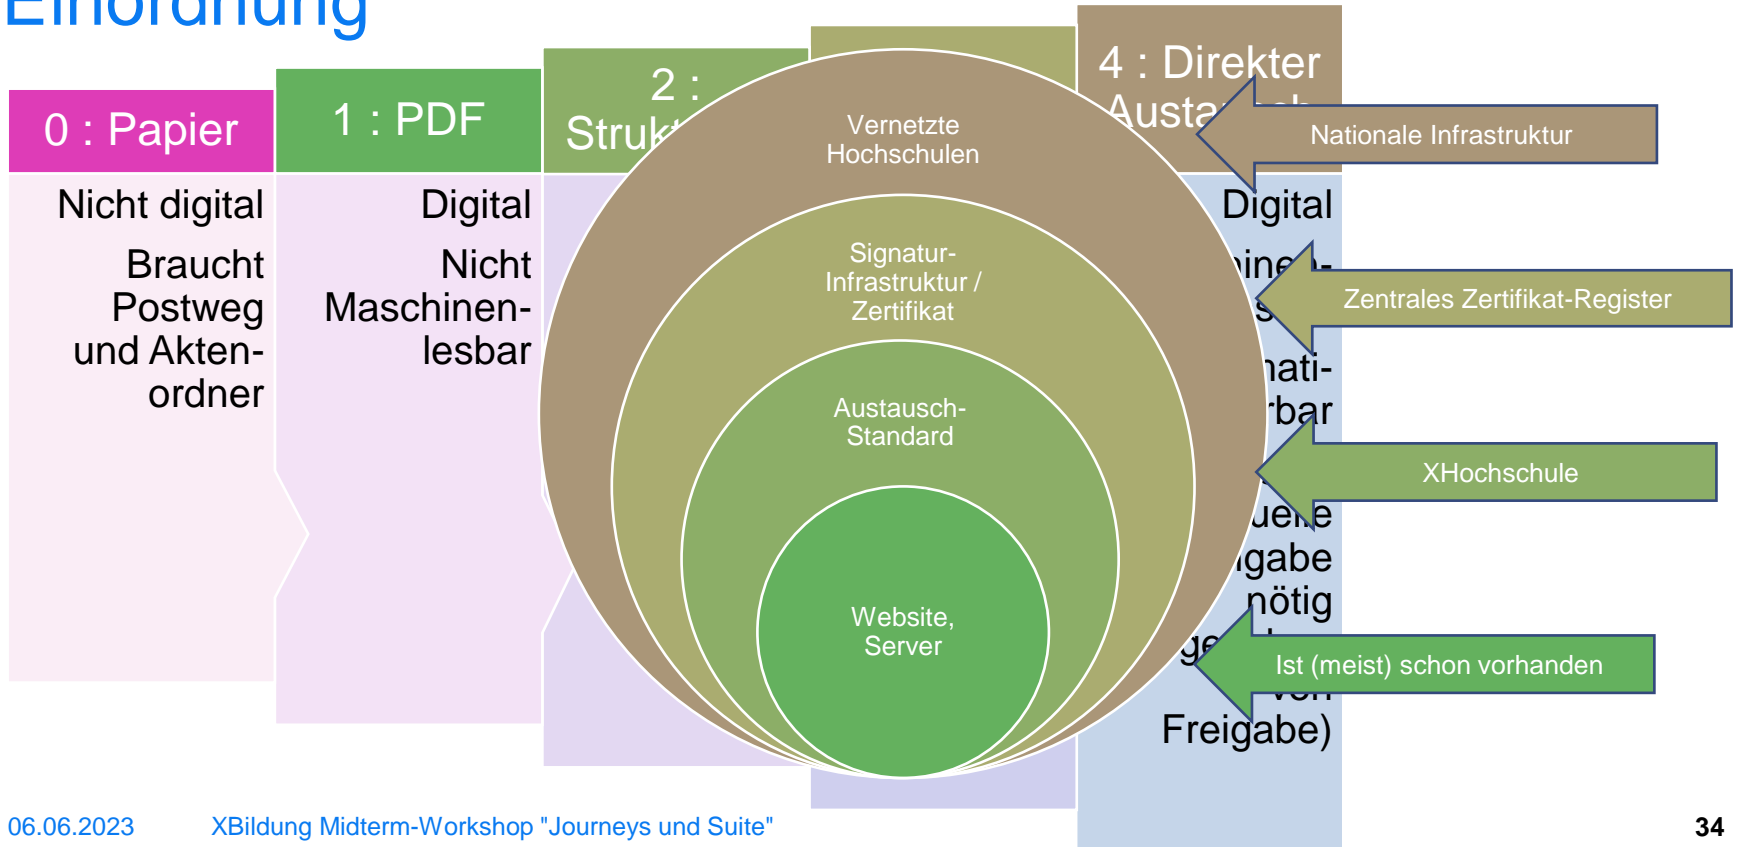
Einordnung

0 : Papier

Nicht digital

Braucht Postweg und Aktenordner

1 : PDF

Digital

Nicht Maschinenlesbar

2 : Strukt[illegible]

4 : Direkter Austa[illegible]

Digital

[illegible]ine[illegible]

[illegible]s

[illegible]mati-

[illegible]rbar

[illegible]uelle

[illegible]gabe

nötig

ge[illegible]

von

Freigabe)

Vernetzte Hochschulen

Signatur-Infrastruktur / Zertifikat

Austausch-Standard

Website, Server

Nationale Infrastruktur

Zentrales Zertifikat-Register

XHochschule

Ist (meist) schon vorhanden

06.06.2023 XBildung Midterm-Workshop "Journeys und Suite" 34